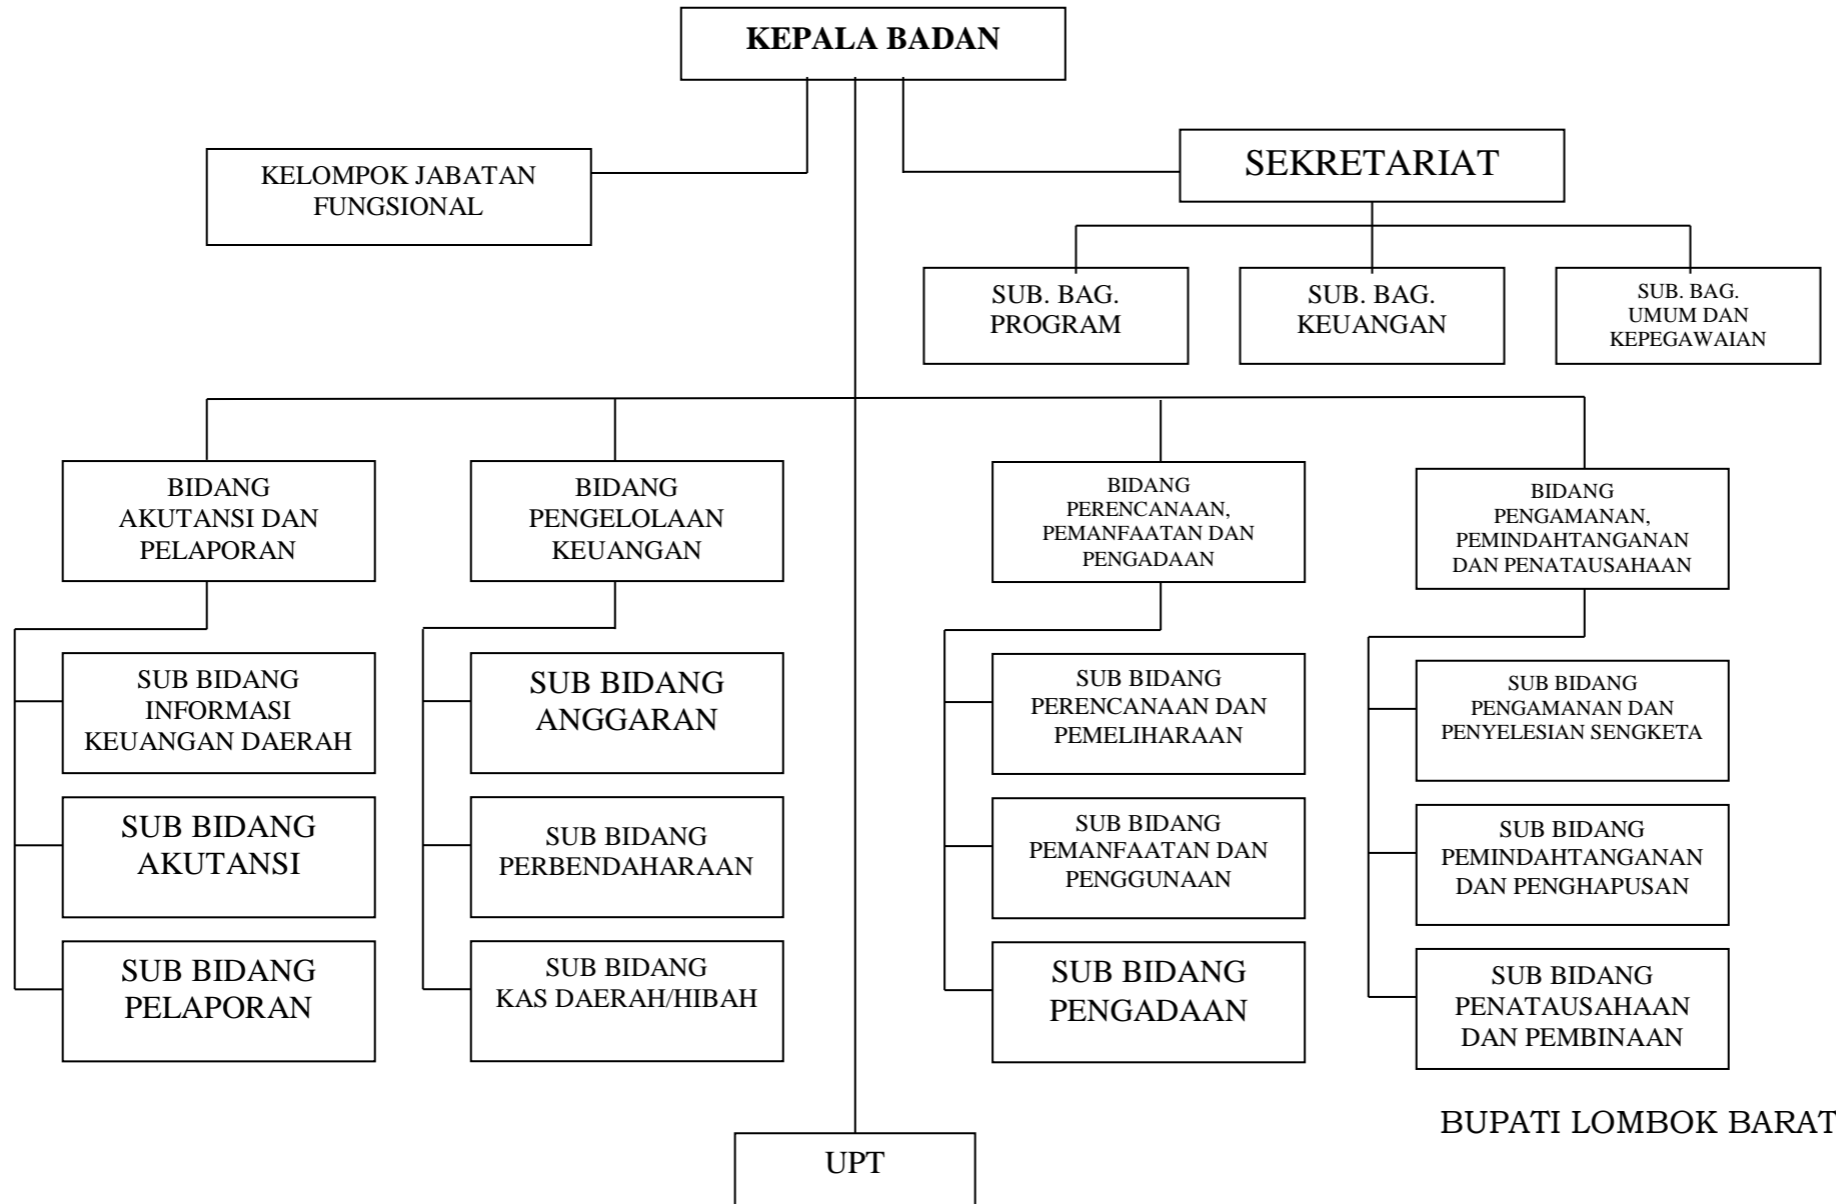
KEPALA BADAN

KELOMPOK JABATAN FUNGSIONAL

SEKRETARIAT

SUB. BAG. PROGRAM

SUB. BAG. KEUANGAN

SUB. BAG. UMUM DAN KEPEGAWAIAN

BIDANG AKUTANSI DAN PELAPORAN

SUB BIDANG INFORMASI KEUANGAN DAERAH

SUB BIDANG AKUTANSI

SUB BIDANG PELAPORAN

BIDANG PENGELOLAAN KEUANGAN

SUB BIDANG ANGGARAN

SUB BIDANG PERBENDAHARAAN

SUB BIDANG KAS DAERAH/HIBAH

BIDANG PERENCANAAN, PEMANFAATAN DAN PENGADAAN

SUB BIDANG PERENCANAAN DAN PEMELIHARAAN

SUB BIDANG PEMANFAATAN DAN PENGGUNAAN

SUB BIDANG PENGADAAN

BIDANG PENGAMANAN, PEMINDAHTANGANAN DAN PENATAUSAHAAN

SUB BIDANG PENGAMANAN DAN PENYELESIAN SENGKETA

SUB BIDANG PEMINDAHTANGANAN DAN PENGHAPUSAN

SUB BIDANG PENATAUSAHAAN DAN PEMBINAAN

UPT

BUPATI LOMBOK BARAT